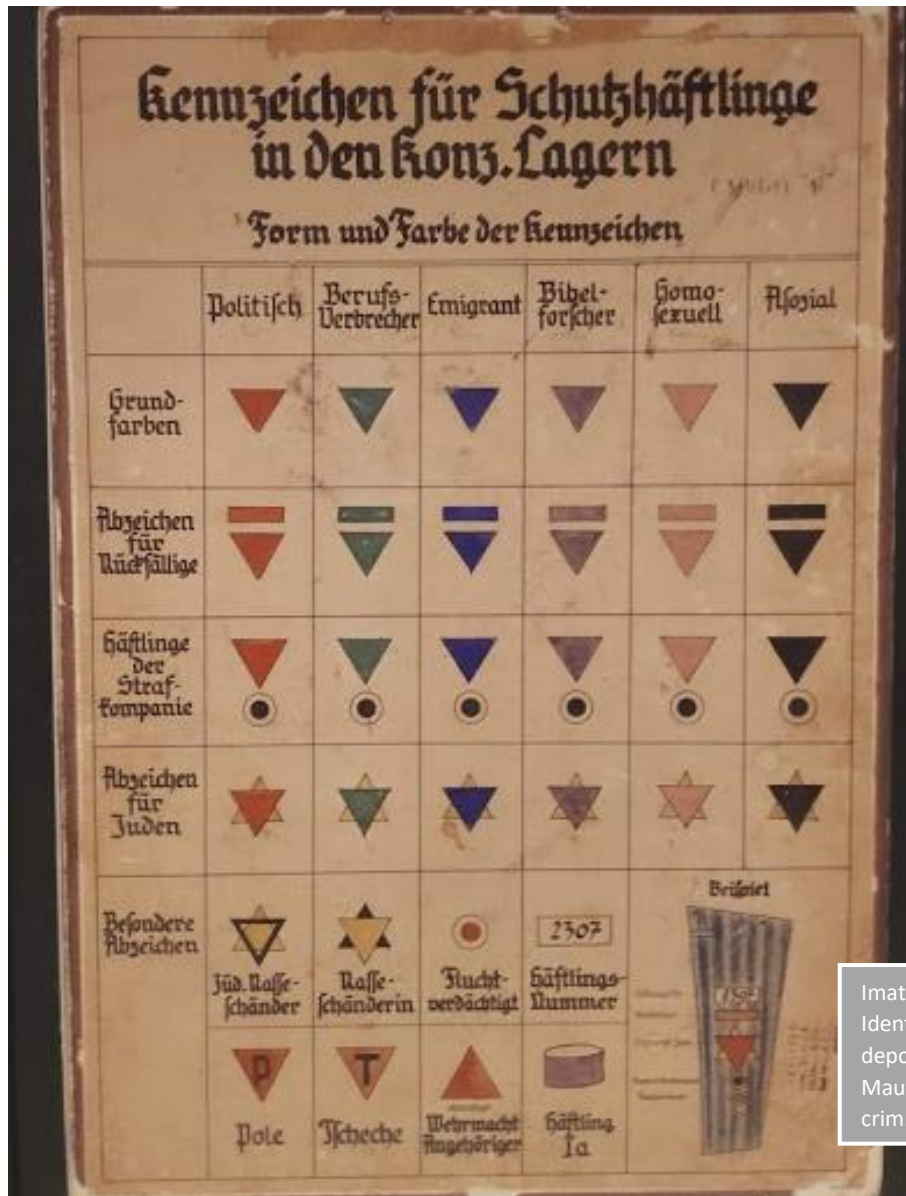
Kennzeichen für Schutzhäftlinge in den Konz. Lagern

Form und Farbe der Kennzeichen

| | Politisch | Berufs-Verbrecher | Emigrant | Bibelforscher | Homosexuell | Asozial |
|---|---|---|---|---|---|---|
| Grundfarben | | | | | | |
| Abzeichen für Rückfällige | | | | | | |
| Häftlinge der Strafkompanie | | | | | | |
| Abzeichen für Juden | | | | | | |
| Besondere Abzeichen | Jüd. Rasseschänder | Rasseschänderin | Fluchtverdächtigt | 2307 Häftlings-Nummer | Beispiel | |
| | P Pole | T Tscheche | Wehrmacht Angehöriger | Häftling Ia | | |

Imat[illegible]
Iden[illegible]
depo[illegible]
Mau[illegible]
crim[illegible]